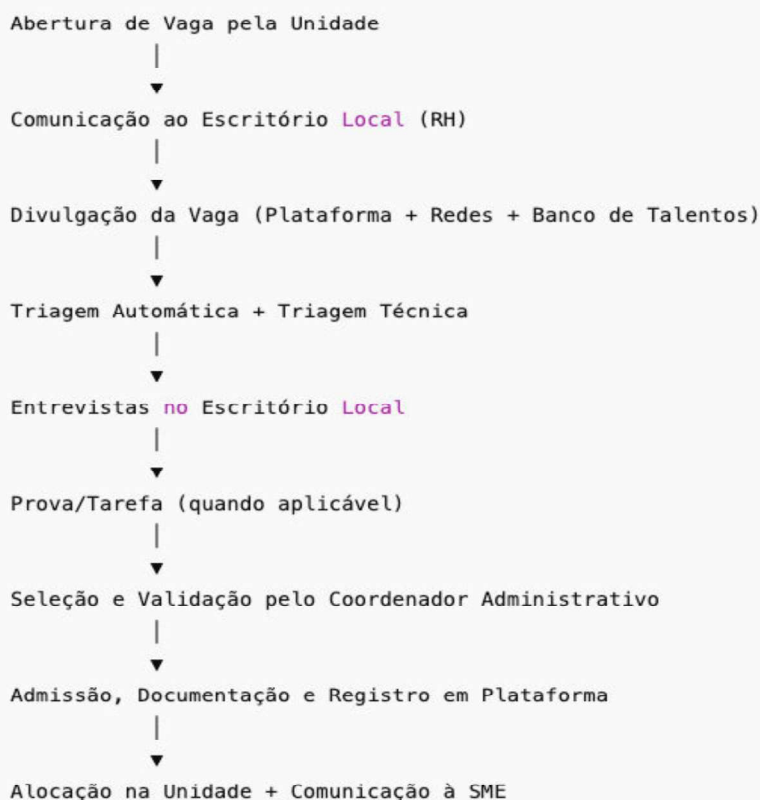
Abertura de Vaga pela Unidade
|
▼
Comunicação ao Escritório Local (RH)
|
▼
Divulgação da Vaga (Plataforma + Redes + Banco de Talentos)
|
▼
Triagem Automática + Triagem Técnica
|
▼
Entrevistas no Escritório Local
|
▼
Prova/Tarefa (quando aplicável)
|
▼
Seleção e Validação pelo Coordenador Administrativo
|
▼
Admissão, Documentação e Registro em Plataforma
|
▼
Alocação na Unidade + Comunicação à SME